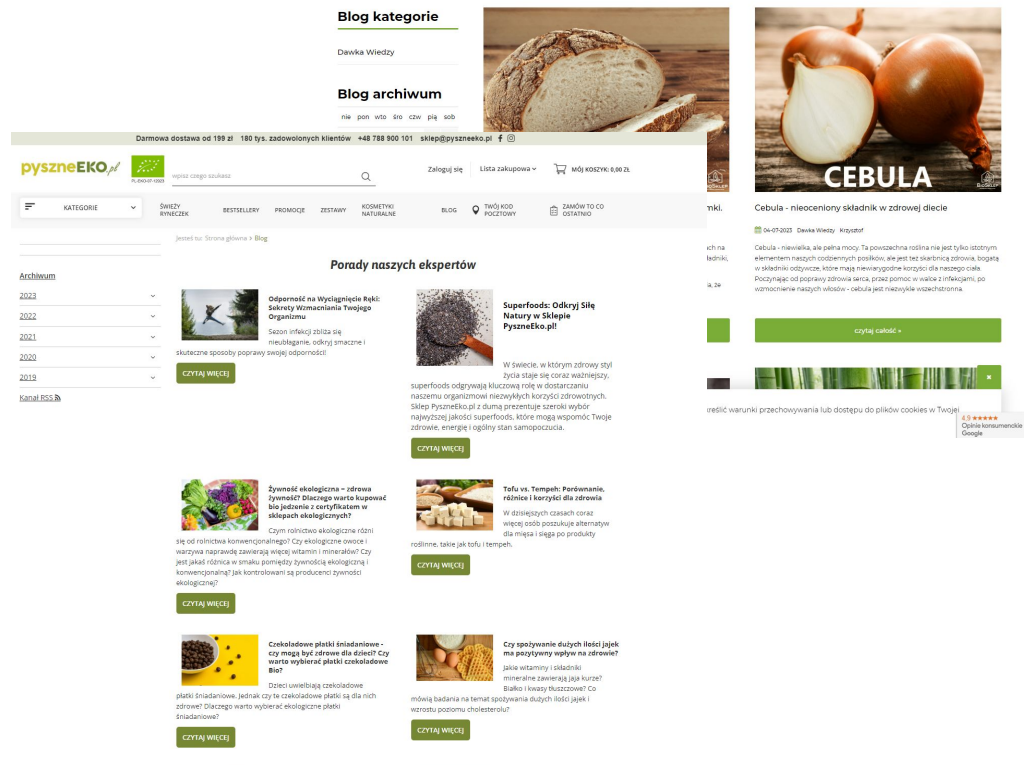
Blog kategorie

Dawka Wiedzy

Blog archiwum

nie pon wto śro czw pią sob

CEBULA

mki.

Cebula - nieoceniony składnik w zdrowej diecie

04-07-2023 Dawka Wiedzy Krzysztof

Cebula - niewielka, ale pełna mocy. Ta powszechna roślina nie jest tylko istotnym elementem naszych codziennych posiłków, ale jest też skarbnicą zdrowia, bogatą w składniki odżywcze, które mają niewiarygodne korzyści dla naszego ciała. Poczynając od poprawy zdrowia serca, przez pomoc w walce z infekcjami, po wzmocnienie naszych włosów - cebula jest niezwykle wszechstronna.

czytaj całość »

Darmowa dostawa od 199 zł 180 tys. zadowolonych klientów +48 788 900 101 sklep@pyszneeko.pl

pyszneEKO.pl

PL-EKO-07-2023

wpisz czego szukasz

Zaloguj się Lista zakupowa MÓJ KOSZYK: 0,00 ZŁ

KATEGORIE ŚWIEŻY RYNECZEK BESTSELLERY PROMOCJE ZESTAWY KOSMETYKI NATURALNE BLOG TWÓJ KOD POCZTOWY ZAMÓW TO CO OSTATNIO

Jesteś tu: Strona główna » Blog

Archiwum
2023
2022
2021
2020
2019
Kanał RSS

Porady naszych ekspertów

Odporność na Wyciągnięcie Ręki: Sekrety Wzmacniania Twojego Organizmu

Sezon infekcji zbliża się nieubłaganie, odkryj smaczne i skuteczne sposoby poprawy swojej odporności!

CZYTAJ WIĘCEJ

Superfoods: Odkryj Siłę Natury w Sklepie PyszneEko.pl!

W świecie, w którym zdrowy styl życia staje się coraz ważniejszy, superfoods odgrywają kluczową rolę w dostarczaniu naszemu organizmowi niezwykłych korzyści zdrowotnych. Sklep PyszneEko.pl z dumą prezentuje szeroki wybór najwyższej jakości superfoods, które mogą wspomóc Twoje zdrowie, energię i ogólny stan samopoczucia.

CZYTAJ WIĘCEJ

Żywność ekologiczna – zdrowa żywność? Dlaczego warto kupować bio jedzenie z certyfikatem w sklepach ekologicznych?

Czym rolnictwo ekologiczne różni się od rolnictwa konwencjonalnego? Czy ekologiczne owoce i warzywa naprawdę zawierają więcej witamin i minerałów? Czy jest jakaś różnica w smaku pomiędzy żywnością ekologiczną i konwencjonalną? Jak kontrolowani są producenci żywności ekologicznej?

CZYTAJ WIĘCEJ

Tofu vs. Tempeh: Porównanie, różnice i korzyści dla zdrowia

W dzisiejszych czasach coraz więcej osób poszukuje alternatyw dla mięsa i sięga po produkty roślinne, takie jak tofu i tempeh.

CZYTAJ WIĘCEJ

Czekoladowe płatki śniadaniowe - czy mogą być zdrowe dla dzieci? Czy warto wybierać płatki czekoladowe Bio?

Dzieci uwielbiają czekoladowe płatki śniadaniowe. Jednak czy te czekoladowe płatki są dla nich zdrowe? Dlaczego warto wybierać ekologiczne płatki śniadaniowe?

CZYTAJ WIĘCEJ

Czy spożywanie dużych ilości jajek ma pozytywny wpływ na zdrowie?

Jakie witaminy i składniki mineralne zawierają jaja kurze? Białko i kwasy tłuszczowe? Co mówią badania na temat spożywania dużych ilości jajek i wzrostu poziomu cholesterolu?

CZYTAJ WIĘCEJ

reślić warunki przechowywania lub dostępu do plików cookies w Twoje

×

4.9 Opinie konsumenckie Google